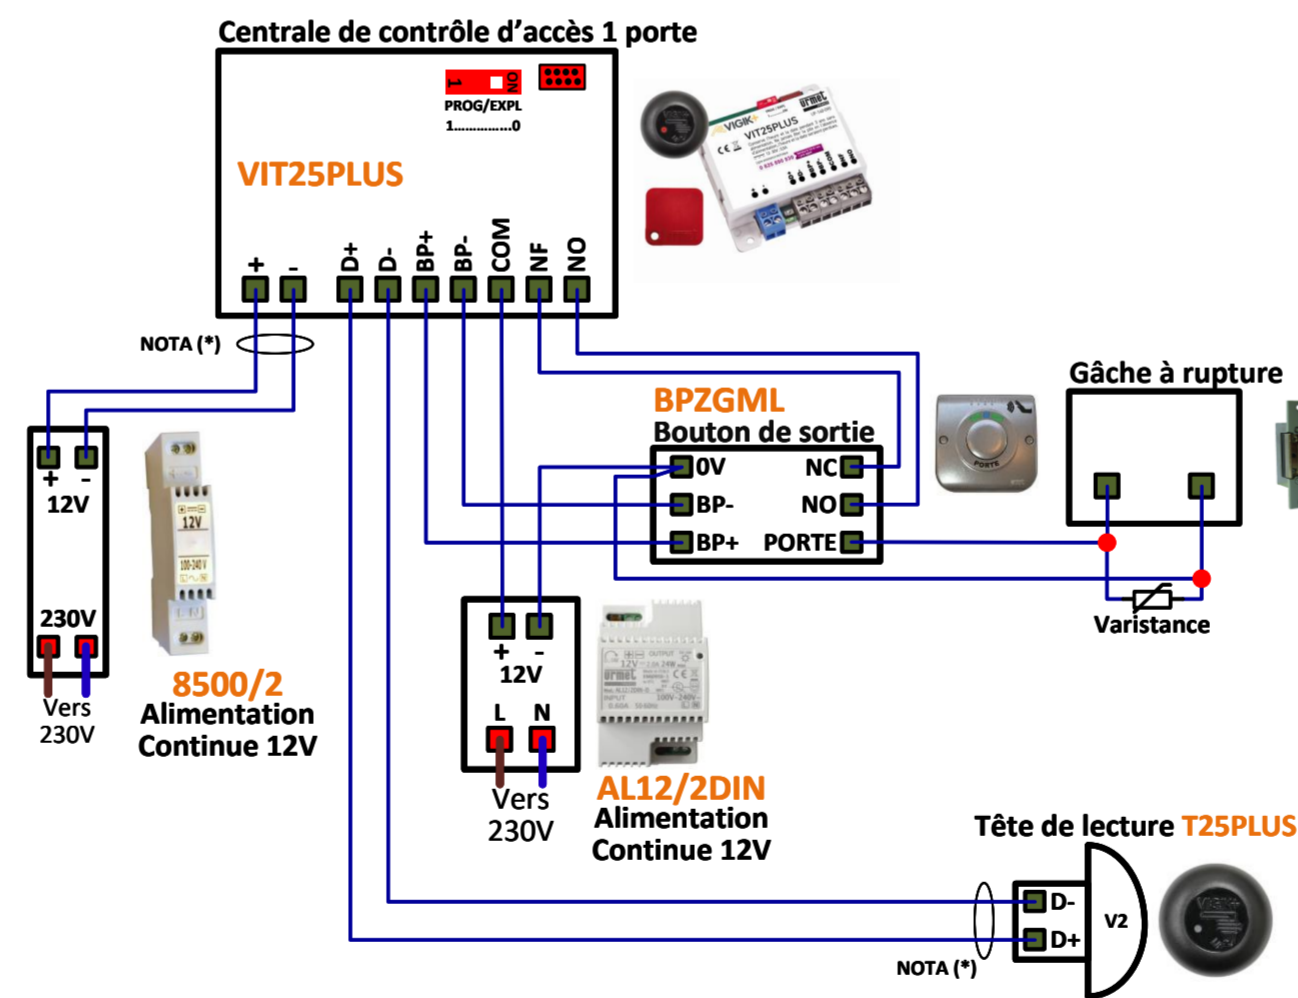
Centrale de contrôle d'accès 1 porte

1 ON

PROG/EXPL
1..............0

VIT25PLUS

+ - D+ D- BP+ BP- COM NF NO

NOTA (*)

+ -
12V

230V

Vers 230V

12V

8500/2
Alimentation Continue 12V

BPZGML
Bouton de sortie

0V NC
BP- NO
BP+ PORTE

Gâche à rupture

Varistance

+ -
12V

L N

Vers 230V

AL12/2DIN
Alimentation Continue 12V

Tête de lecture T25PLUS

D-
D+
V2

NOTA (*)